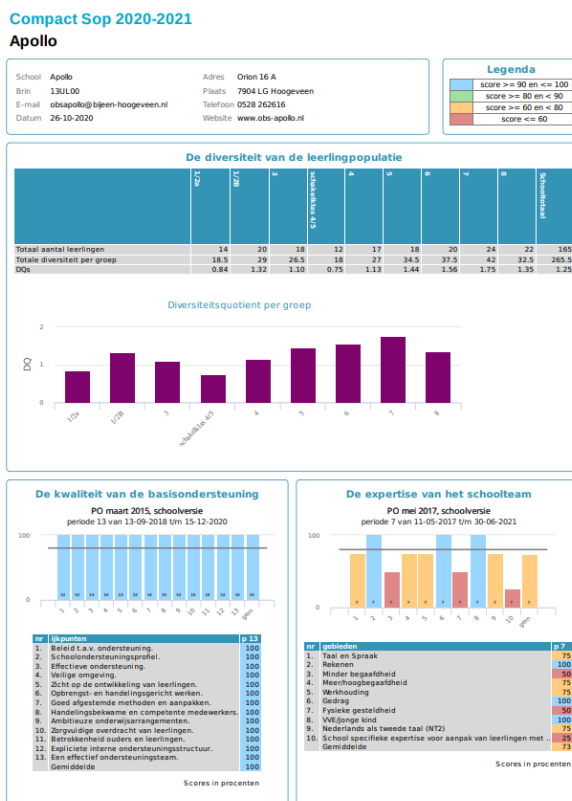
Compact Sop 2020-2021

Apollo

School Apollo
Brin 13UL00
E-mail obsapollo@bijeen-hoogeveen.nl
Datum 26-10-2020

Adres Orion 16 A
Plaats 7904 LG Hoogeveen
Telefoon 0528 262616
Website www.obs-apollo.nl

Legenda
score >= 90 en <= 100
score >= 80 en < 90
score >= 60 en < 80
score <= 60

De diversiteit van de leerlingpopulatie

| | 1/2a | 1/2B | 3 | schakelklas 4/5 | 4 | 5 | 6 | 7 | 8 | Schooltotaal |
|---|---|---|---|---|---|---|---|---|---|---|
| Totaal aantal leerlingen | 14 | 20 | 18 | 12 | 17 | 18 | 20 | 24 | 22 | 165 |
| Totale diversiteit per groep | 18.5 | 29 | 26.5 | 18 | 27 | 34.5 | 37.5 | 42 | 32.5 | 265.5 |
| DQs | 0.84 | 1.32 | 1.10 | 0.75 | 1.13 | 1.44 | 1.56 | 1.75 | 1.35 | 1.25 |

Diversiteitsquotient per groep

DQ
2
1
0
1/2a 1/2B 3 schakelklas 4/5 4 5 6 7 8

De kwaliteit van de basisondersteuning

PO maart 2015, schoolversie
periode 13 van 13-09-2018 t/m 15-12-2020

100
0
1 2 3 4 5 6 7 8 9 10 11 12 13 gem.

| nr | ijkpunten | p 13 |
|---|---|---|
| 1. | Beleid t.a.v. ondersteuning. | 100 |
| 2. | Schoolondersteuningsprofiel. | 100 |
| 3. | Effectieve ondersteuning. | 100 |
| 4. | Veilige omgeving. | 100 |
| 5. | Zicht op de ontwikkeling van leerlingen. | 100 |
| 6. | Opbrengst- en handelingsgericht werken. | 100 |
| 7. | Goed afgestemde methoden en aanpakken. | 100 |
| 8. | Handelingsbekwame en competente medewerkers. | 100 |
| 9. | Ambitieuze onderwijsarrangementen. | 100 |
| 10. | Zorgvuldige overdracht van leerlingen. | 100 |
| 11. | Betrokkenheid ouders en leerlingen. | 100 |
| 12. | Expliciete interne ondersteuningsstructuur. | 100 |
| 13. | Een effectief ondersteuningsteam. | 100 |
| | Gemiddelde | 100 |

Scores in procenten

De expertise van het schoolteam

PO mei 2017, schoolversie
periode 7 van 11-05-2017 t/m 30-06-2021

100
0
1 2 3 4 5 6 7 8 9 10 gem.

| nr | gebieden | p 7 |
|---|---|---|
| 1. | Taal en Spraak | 75 |
| 2. | Rekenen | 100 |
| 3. | Minder begaafdheid | 50 |
| 4. | Meer/hoogbegaafdheid | 75 |
| 5. | Werkhouding | 75 |
| 6. | Gedrag | 100 |
| 7. | Fysieke gesteldheid | 50 |
| 8. | VVE/Jonge kind | 100 |
| 9. | Nederlands als tweede taal (NT2) | 75 |
| 10. | School specifieke expertise voor aanpak van leerlingen met .. | 25 |
| | Gemiddelde | 73 |

Scores in procenten